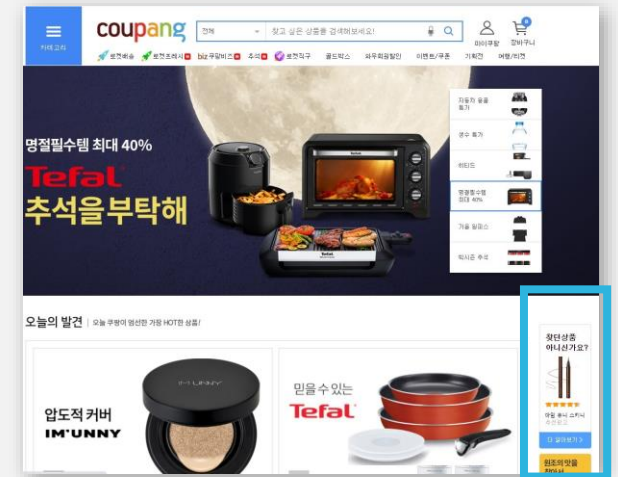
카테고리

coupang

전체

찾고 싶은 상품을 검색해보세요!

마이쿠팡

0

장바구니

로켓배송 로켓프레시 biz 쿠팡비즈 추석 로켓직구 골드박스 와우회원할인 이벤트/쿠폰 기획전 여행/티켓

명절필수템 최대 40%

Tefal

추석을부탁해

자동차 용품 특가

생수 특가

위티드

명절필수템 최대 40%

가을 필수

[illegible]

오늘의 발견 | 오늘 쿠팡이 엄선한 가장 HOT한 상품!

압도적 커버

IM'UNNY

IM'UNNY

믿을수 있는

Tefal

찾던상품 아니신가요?

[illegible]

더 알아보기

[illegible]